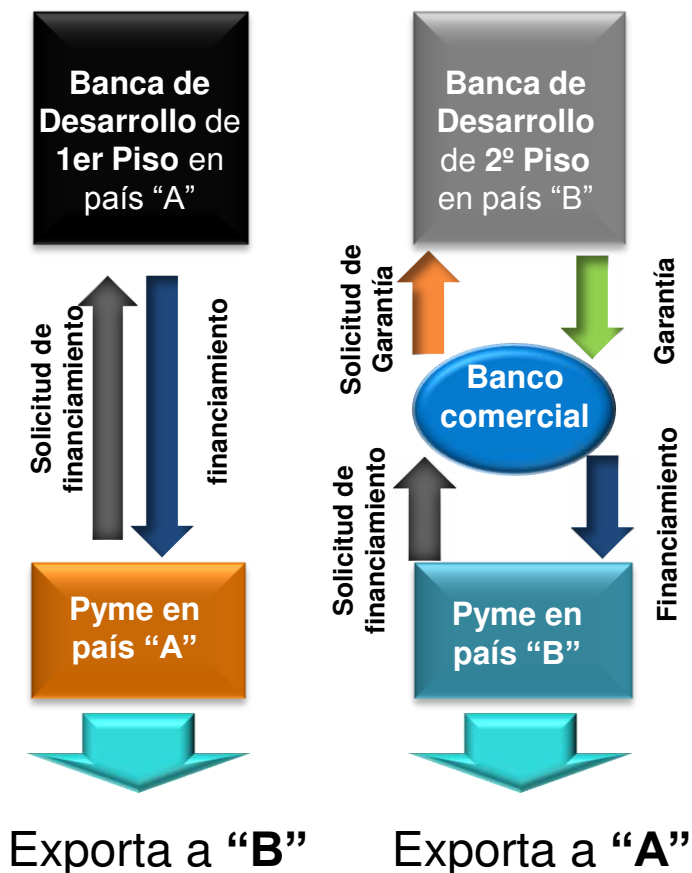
**Banca de Desarrollo** de **1er Piso** en país "A"

Solicitud de financiamiento

financiamiento

**Pyme en país "A"**

Exporta a **"B"**

**Banca de Desarrollo** de **2º Piso** en país "B"

Solicitud de Garantía

Garantía

**Banco comercial**

Solicitud de financiamiento

Financiamiento

**Pyme en país "B"**

Exporta a **"A"**